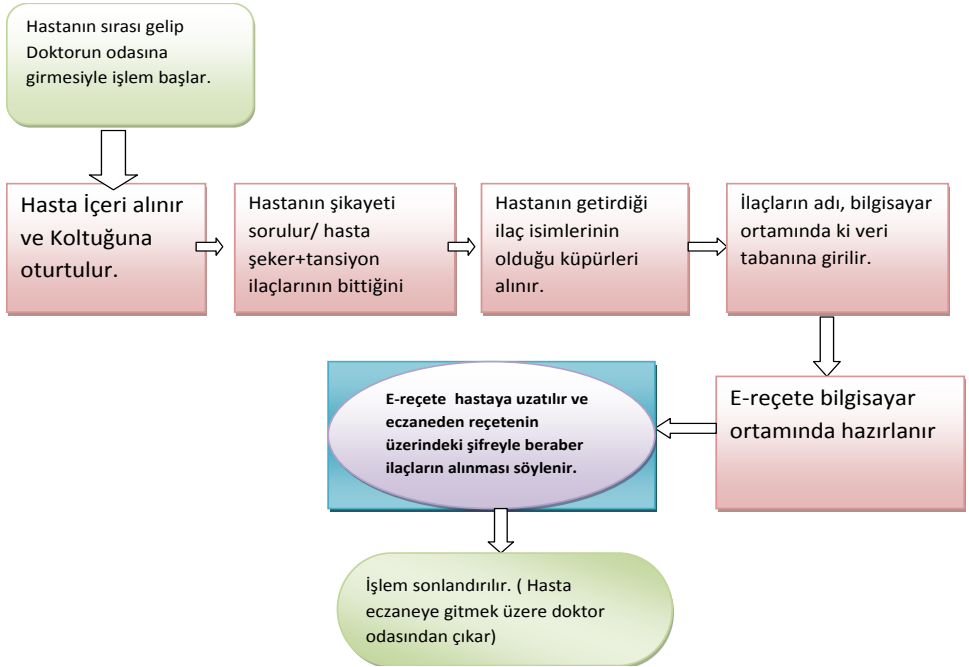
Hastanın sırası gelip Doktorun odasına girmesiyle işlem başlar.

Hasta İçeri alınır ve Koltuğuna oturtulur.

Hastanın şikayeti sorulur/ hasta şeker+tansiyon ilaçlarının bittiğini

Hastanın getirdiği ilaç isimlerinin olduğu küpürleri alınır.

İlaçların adı, bilgisayar ortamında ki veri tabanına girilir.

E-reçete bilgisayar ortamında hazırlanır

E-reçete hastaya uzatılır ve eczaneden reçetenin üzerindeki şifreyle beraber ilaçların alınması söylenir.

İşlem sonlandırılır. ( Hasta eczaneye gitmek üzere doktor odasından çıkar)